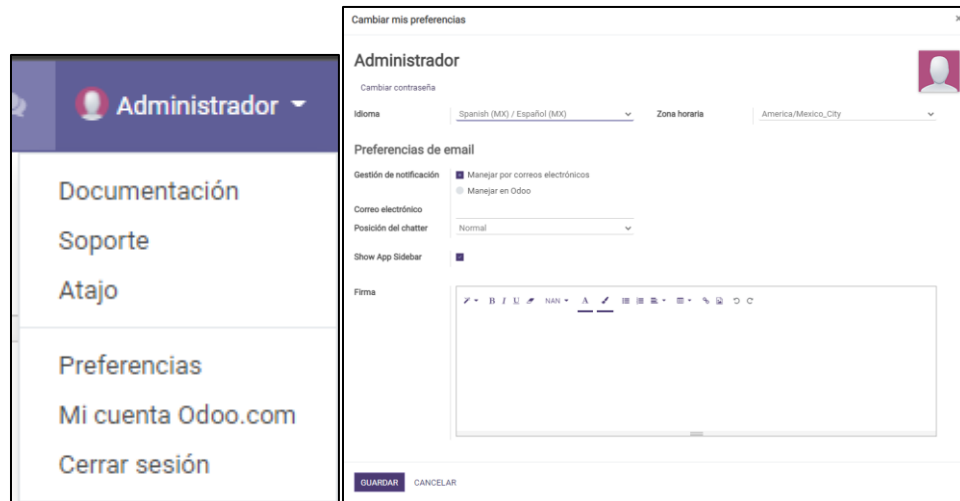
Administrador

Documentación
Soporte
Atajo

Preferencias
Mi cuenta Odoo.com
Cerrar sesión

Cambiar mis preferencias

×

Administrador

Cambiar contraseña

Idioma Spanish (MX) / Español (MX)

Zona horaria America/Mexico_City

Preferencias de email

Gestión de notificación
Manejar por correos electrónicos
Manejar en Odoo

Correo electrónico

Posición del chatter Normal

Show App Sidebar

Firma

B I U NAN A

GUARDAR CANCELAR